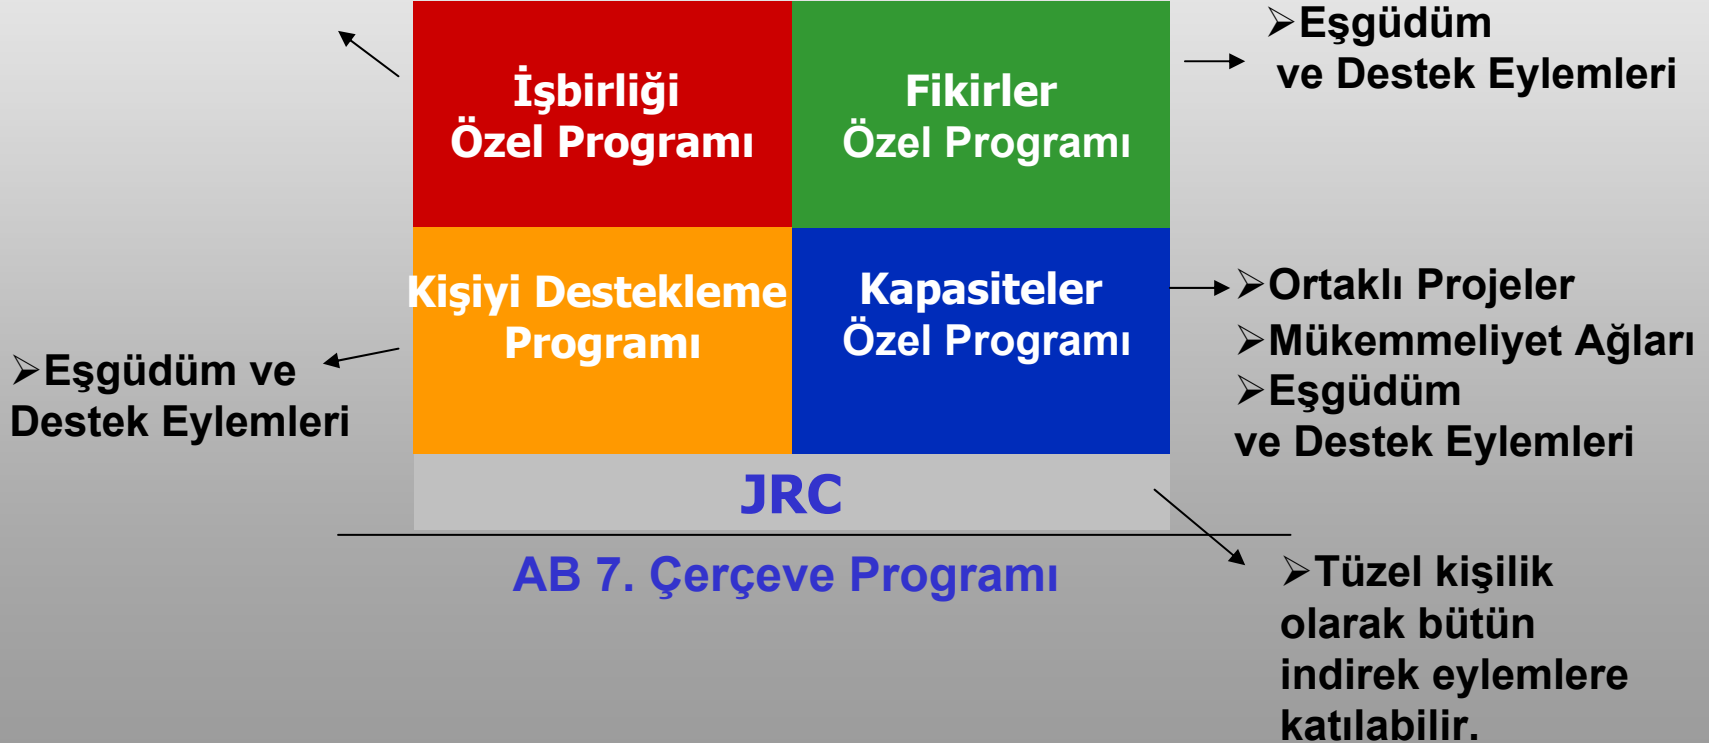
İşbirliği
Özel Programı

Fikirler
Özel Programı

➢Eşgüdüm
ve Destek Eylemleri

Kişiyi Destekleme
Programı

Kapasiteler
Özel Programı

➢Ortaklı Projeler
➢Mükemmeliyet Ağları
➢Eşgüdüm
ve Destek Eylemleri

➢Eşgüdüm ve
Destek Eylemleri

JRC

AB 7. Çerçeve Programı

➢Tüzel kişilik
olarak bütün
indirek eylemlere
katılabilir.